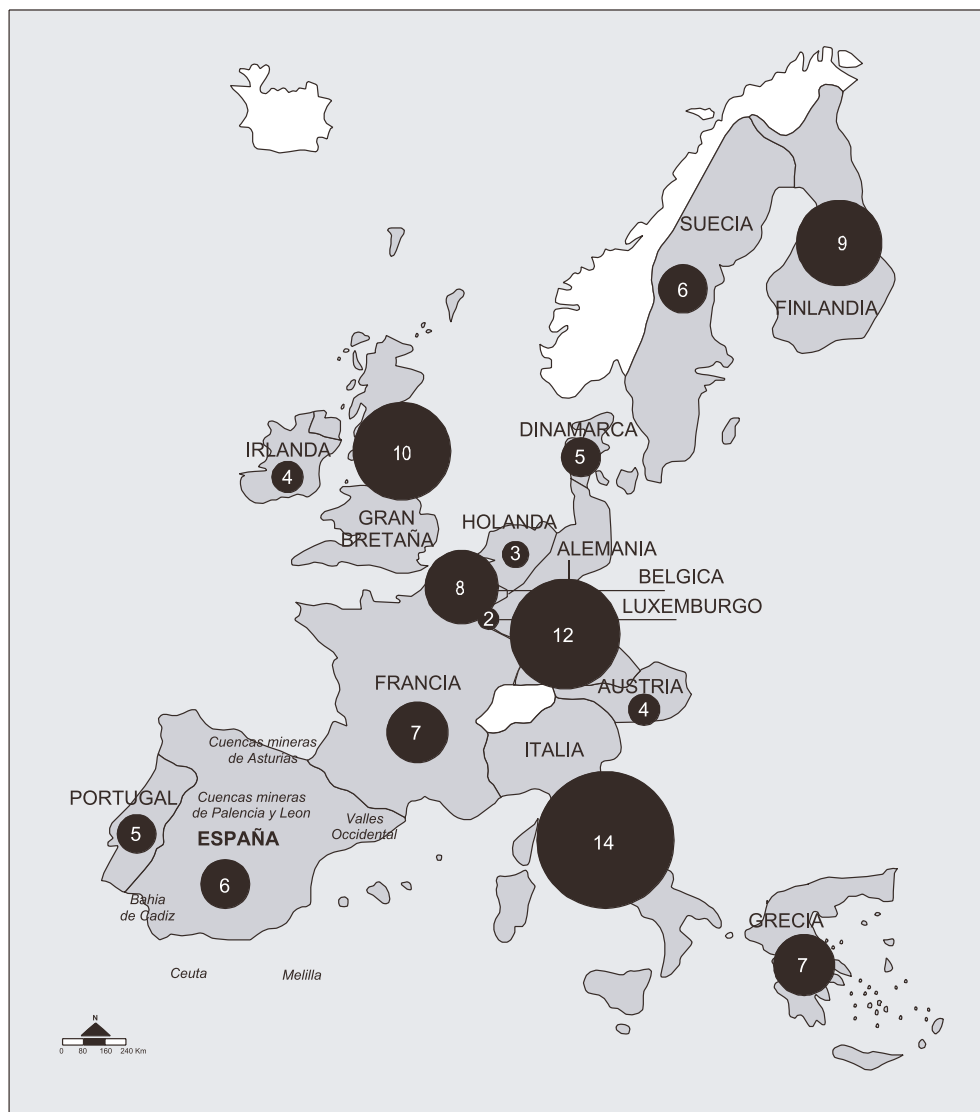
SUECIA
9
6
FINLANDIA
IRLANDA
10
DINAMARCA
4
5
GRAN BRETAÑA
HOLANDA
3
ALEMANIA
8
BELGICA
2
LUXEMBURGO
12
FRANCIA
AUSTRIA
4
7
Cuencas mineras de Asturias
ITALIA
PORTUGAL
Cuencas mineras de Palencia y Leon
Valles Occidental
5
ESPAÑA
14
6
Bahia de Cadiz
GRECIA
7
Ceuta
Melilla
N
0 80 160 240 Km